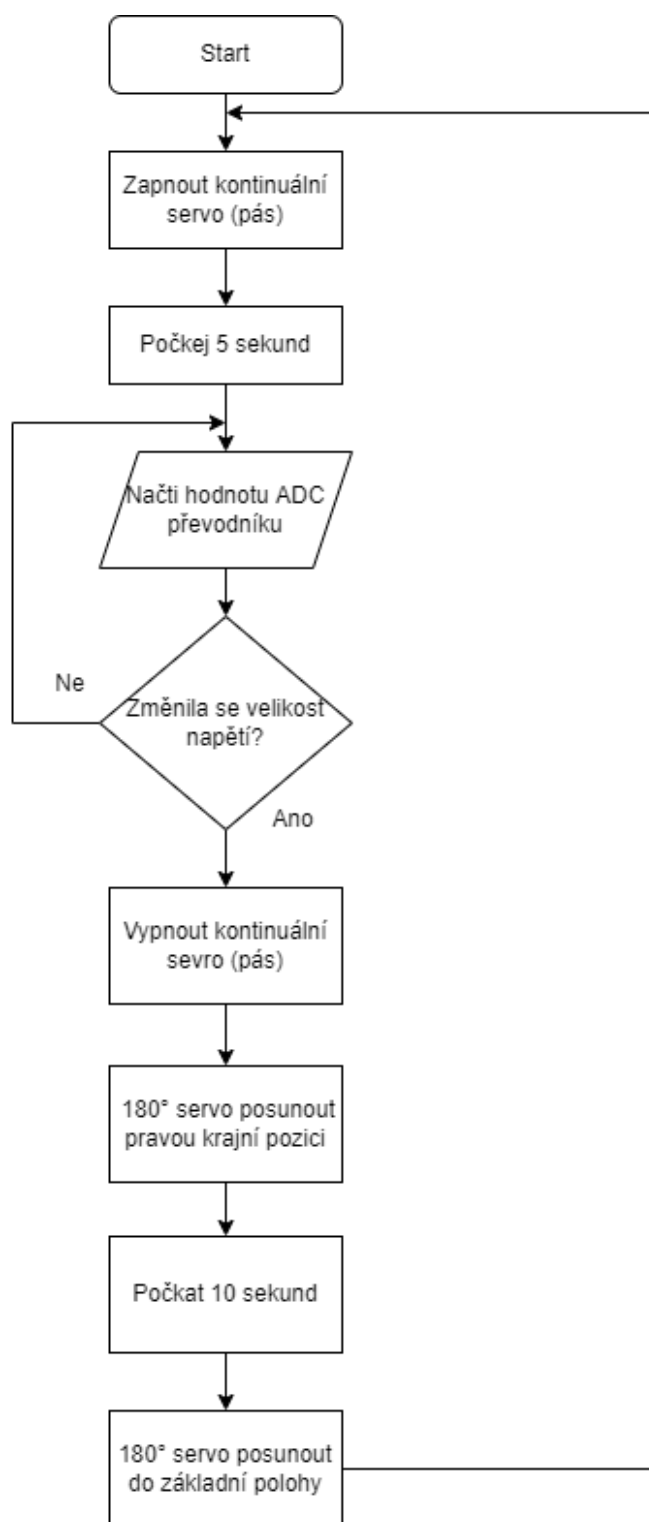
Start

Zapnout kontinuální servo (pás)

Počkej 5 sekund

Načti hodnotu ADC převodníku

Ne

Změnila se velikost napětí?

Ano

Vypnout kontinuální sevro (pás)

180° servo posunout pravou krajní pozici

Počkat 10 sekund

180° servo posunout do základní polohy